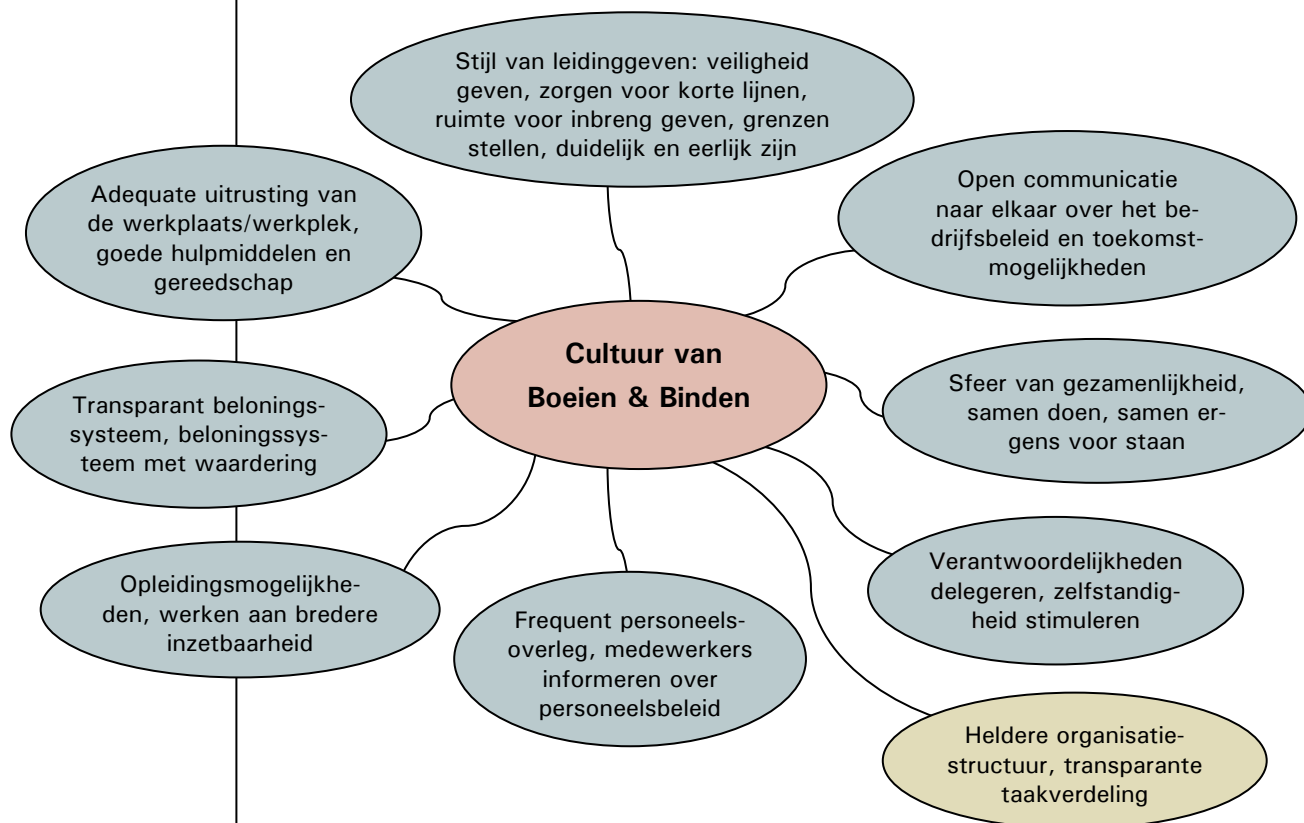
Stijl van leidinggeven: veiligheid geven, zorgen voor korte lijnen, ruimte voor inbreng geven, grenzen stellen, duidelijk en eerlijk zijn

Adequate uitrusting van de werkplaats/werkplek, goede hulpmiddelen en gereedschap

Open communicatie naar elkaar over het bedrijfsbeleid en toekomstmogelijkheden

Cultuur van Boeien & Binden

Transparant beloningssysteem, beloningssysteem met waardering

Sfeer van gezamenlijkheid, samen doen, samen ergens voor staan

Verantwoordelijkheden delegeren, zelfstandigheid stimuleren

Opleidingsmogelijkheden, werken aan bredere inzetbaarheid

Frequent personeelsoverleg, medewerkers informeren over personeelsbeleid

Heldere organisatiestructuur, transparante taakverdeling